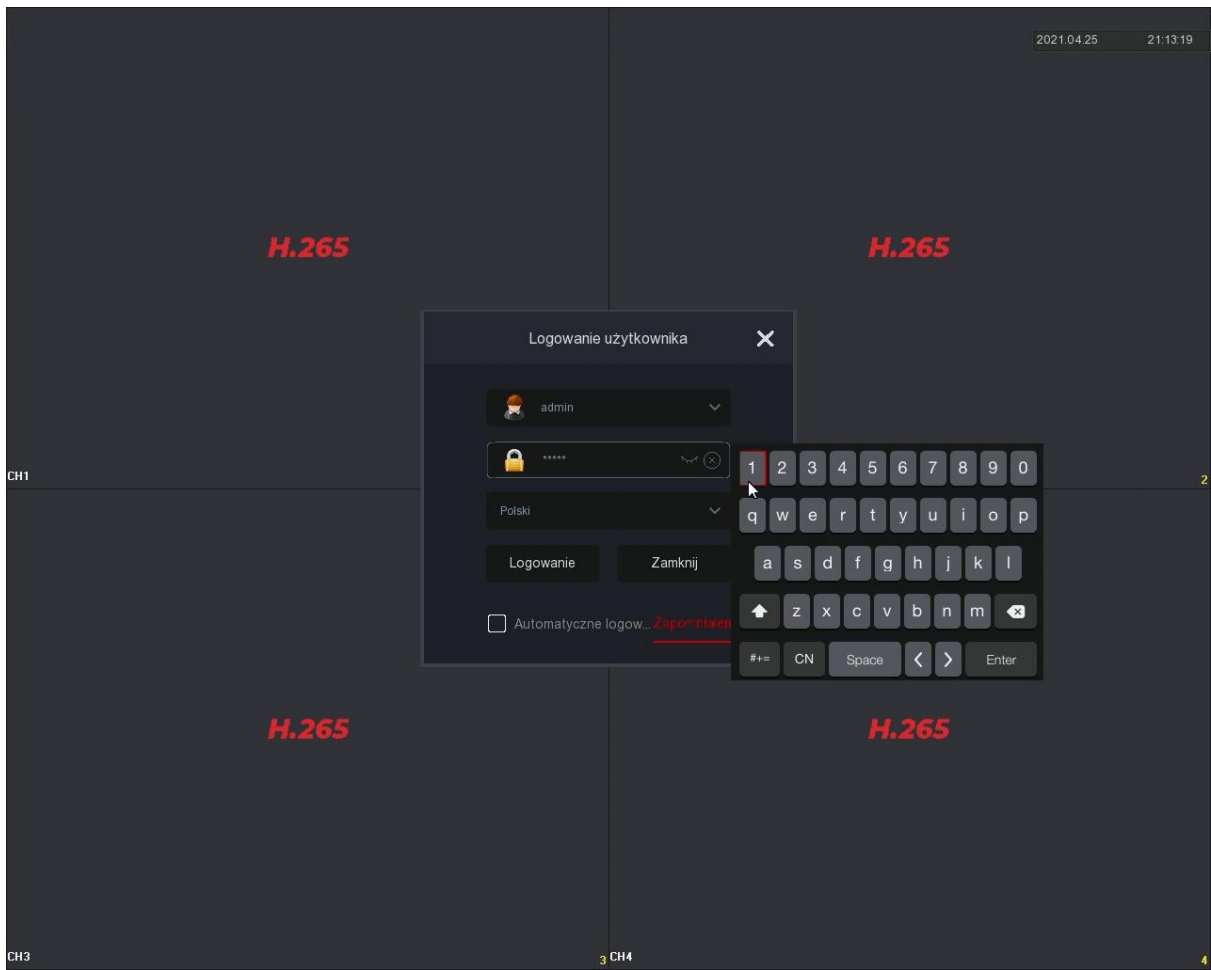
2021.04.25 21:13:19

H.265

H.265

Logowanie użytkownika

admin

*****

Polski

Logowanie

Zamknij

Automatyczne logow... Zapomniałem

CH1

2

1 2 3 4 5 6 7 8 9 0

q w e r t y u i o p

a s d f g h j k l

z x c v b n m

#+= CN Space < > Enter

H.265

H.265

CH3

3 CH4

4